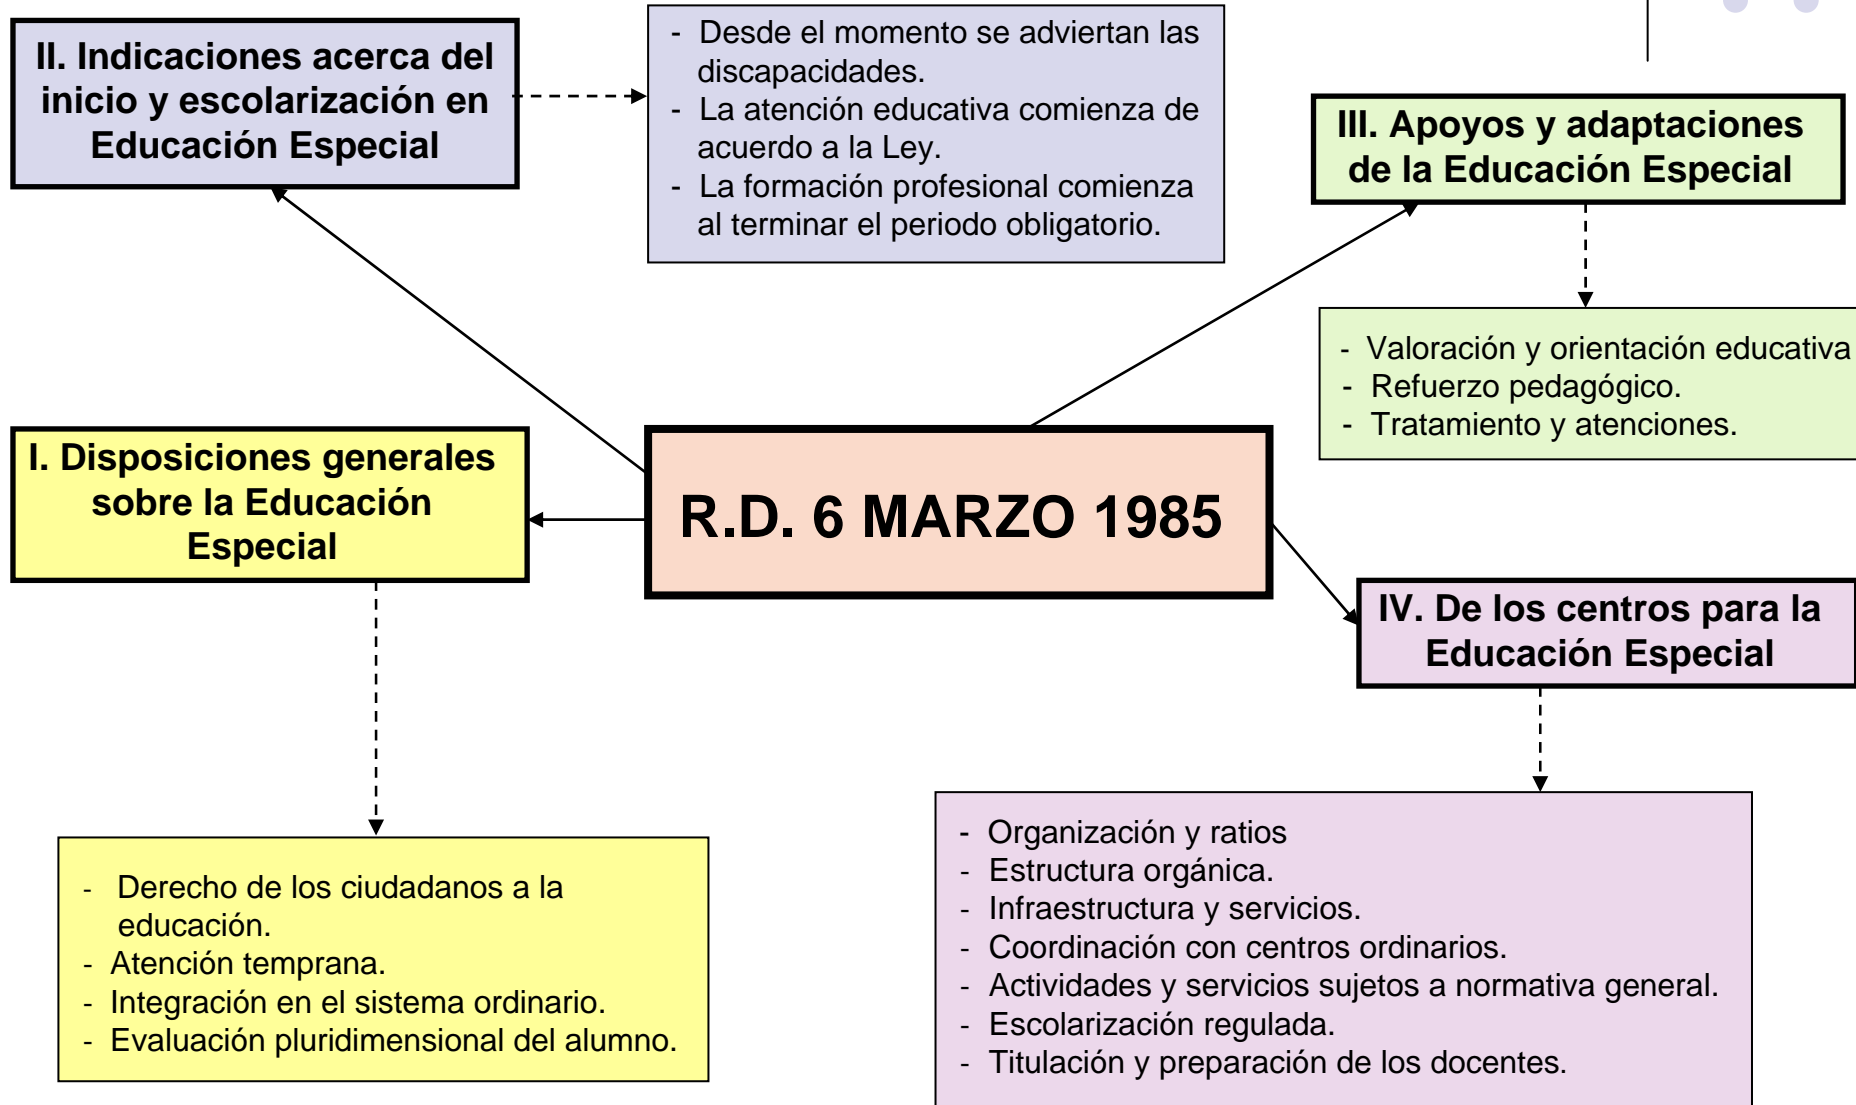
II. Indicaciones acerca del inicio y escolarización en Educación Especial

- Desde el momento se adviertan las discapacidades.
- La atención educativa comienza de acuerdo a la Ley.
- La formación profesional comienza al terminar el periodo obligatorio.

III. Apoyos y adaptaciones de la Educación Especial

- Valoración y orientación educativa
- Refuerzo pedagógico.
- Tratamiento y atenciones.

I. Disposiciones generales sobre la Educación Especial

R.D. 6 MARZO 1985

IV. De los centros para la Educación Especial

- Derecho de los ciudadanos a la educación.
- Atención temprana.
- Integración en el sistema ordinario.
- Evaluación pluridimensional del alumno.

- Organización y ratios
- Estructura orgánica.
- Infraestructura y servicios.
- Coordinación con centros ordinarios.
- Actividades y servicios sujetos a normativa general.
- Escolarización regulada.
- Titulación y preparación de los docentes.